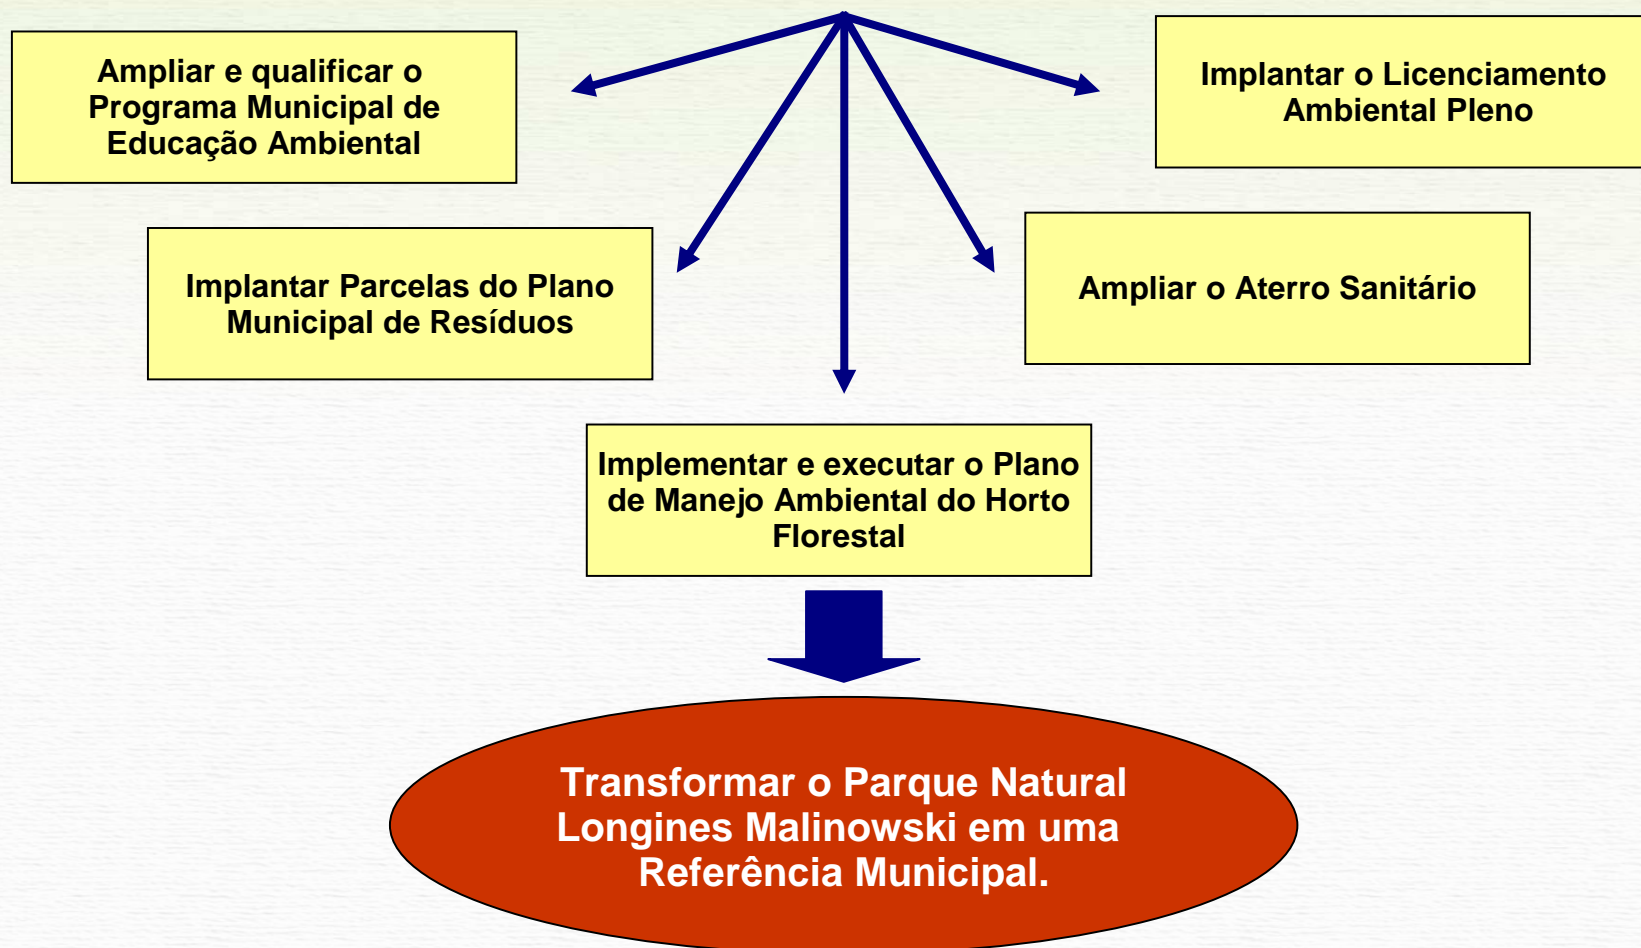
Ampliar e qualificar o Programa Municipal de Educação Ambiental

Implantar o Licenciamento Ambiental Pleno

Implantar Parcelas do Plano Municipal de Resíduos

Ampliar o Aterro Sanitário

Implementar e executar o Plano de Manejo Ambiental do Horto Florestal

Transformar o Parque Natural Longines Malinowski em uma Referência Municipal.